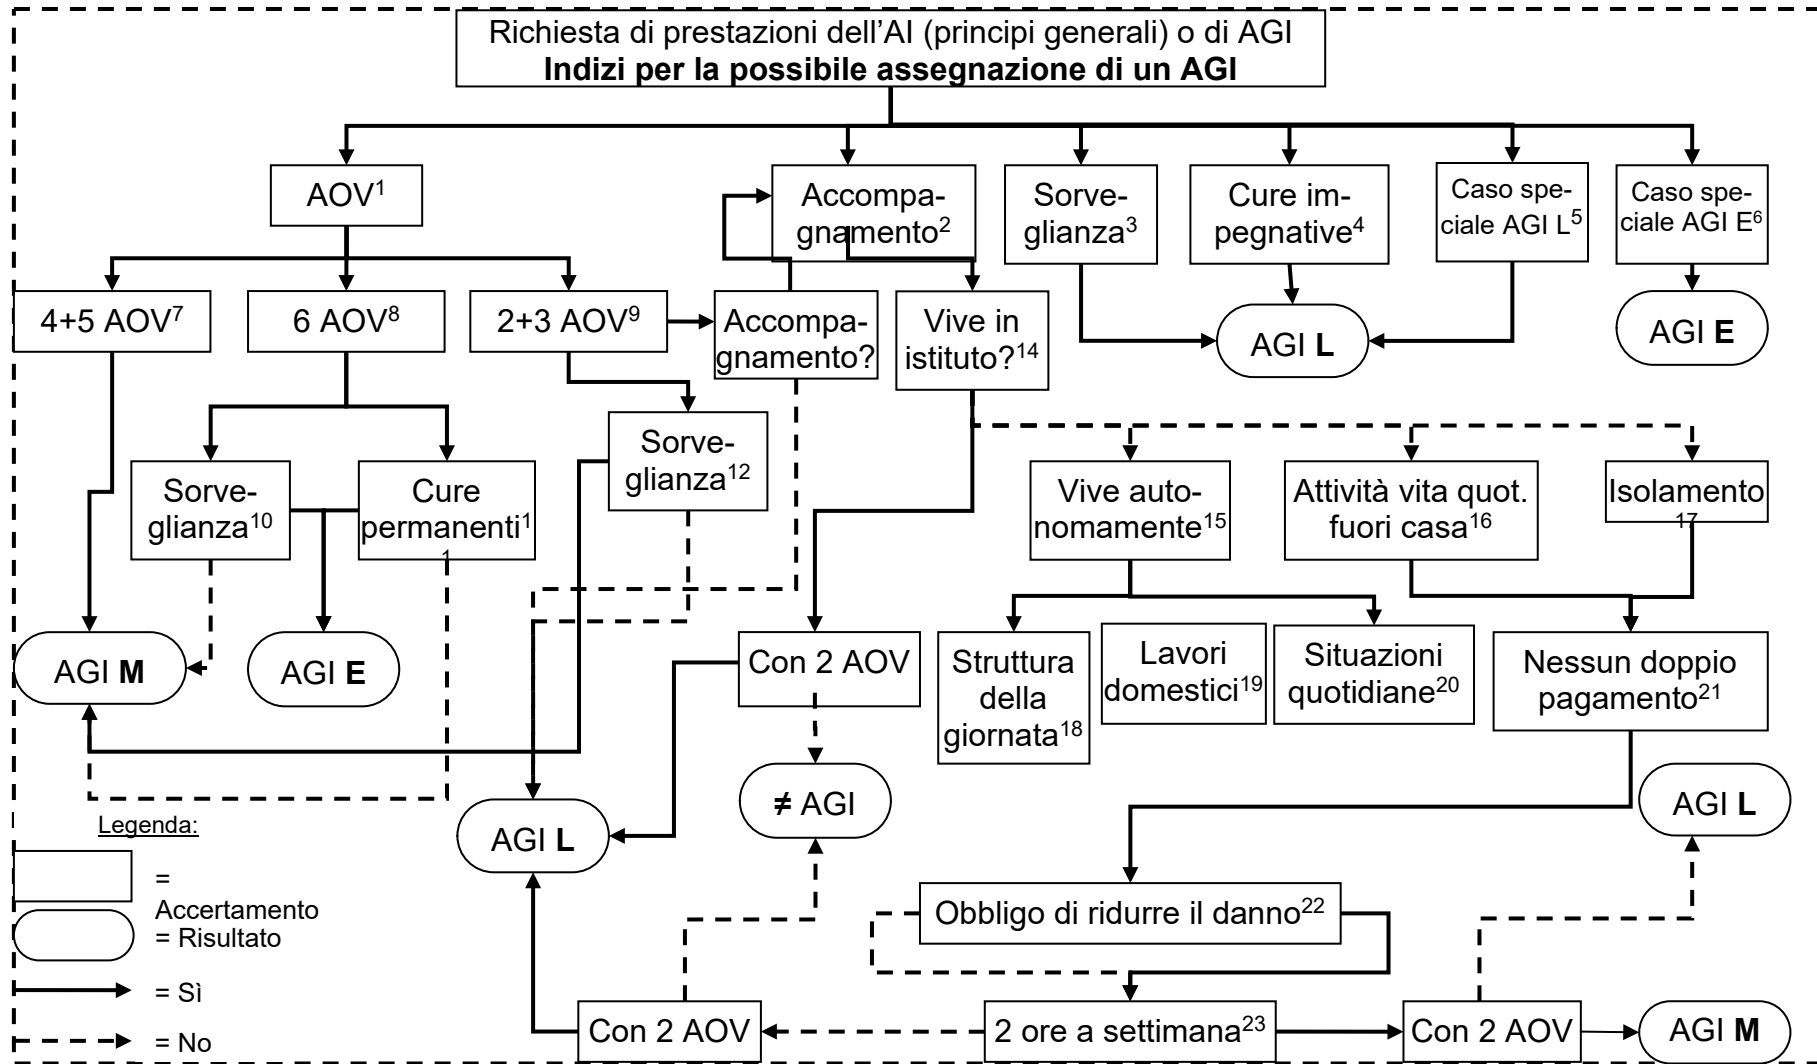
Richiesta di prestazioni dell'AI (principi generali) o di AGI
**Indizi per la possibile assegnazione di un AGI**

AOV$^1$

Accompagnamento$^2$

Sorveglianza$^3$

Cure impegnative$^4$

Caso speciale AGI L$^5$

Caso speciale AGI E$^6$

4+5 AOV$^7$

6 AOV$^8$

2+3 AOV$^9$

Accompagnamento?

Vive in istituto?$^{14}$

AGI **L**

AGI **E**

Sorveglianza$^{12}$

Sorveglianza$^{10}$

Cure permanenti$^{11}$

Vive autonomamente$^{15}$

Attività vita quot. fuori casa$^{16}$

Isolamento$^{17}$

AGI **M**

AGI **E**

Con 2 AOV

Struttura della giornata$^{18}$

Lavori domestici$^{19}$

Situazioni quotidiane$^{20}$

Nessun doppio pagamento$^{21}$

≠ AGI

AGI **L**

Legenda:

AGI **L**

= Accertamento

= Risultato

Obbligo di ridurre il danno$^{22}$

= Sì

= No

Con 2 AOV

2 ore a settimana$^{23}$

Con 2 AOV

AGI **M**